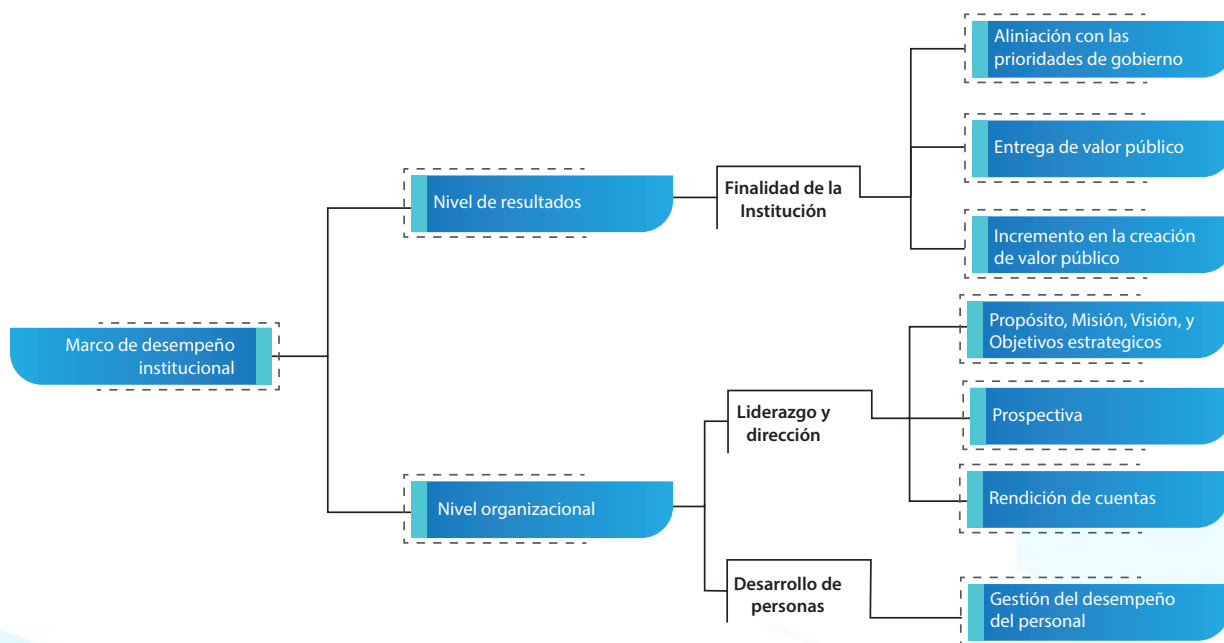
Marco de desempeño institucional

Nivel de resultados

Finalidad de la Institución

Alineación con las prioridades de gobierno

Entrega de valor público

Incremento en la creación de valor público

Nivel organizacional

Liderazgo y dirección

Propósito, Misión, Visión, y Objetivos estrategicos

Prospectiva

Rendición de cuentas

Desarrollo de personas

Gestión del desempeño del personal